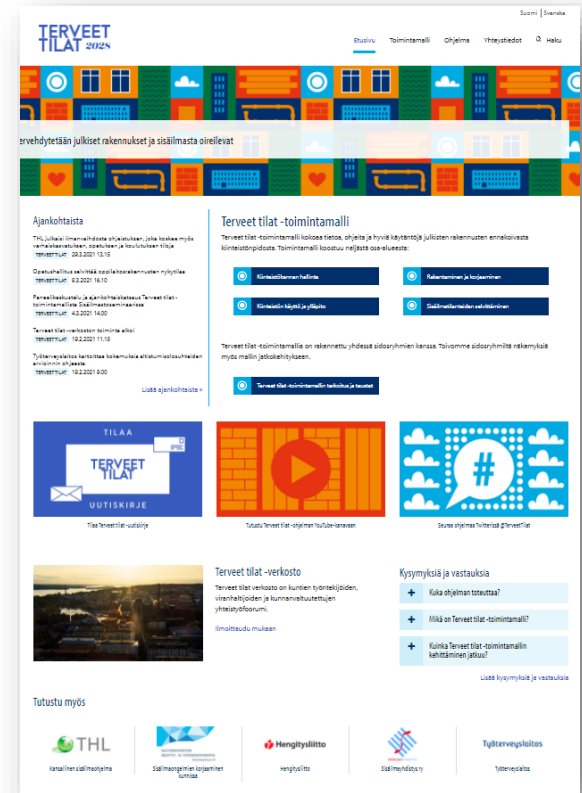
Suomi | Svenska

TERVEET TILAT 2028

Etusivu Toimintamalli Ohjelma Yhteystiedot Haku

ervehdytetään julkiset rakennukset ja sisäilmasta oireilevat

Ajankohtaista

THL julkaisi ilmanvaihdosta ohjeistuksen, joka koskee myös varhaiskasvatuksen, opetuksen ja koulutuksen tiloja
TERVEETTILAT 29.3.2021 13.15

Opetushallitus selvittää oppilaitosrakennusten nykytilaa
TERVEETTILAT 9.3.2021 16.10

Paneelikeskustelu ja ajankohtaiskatsaus Terveet tilat -toimintamallista Sisäilmastoseminaarissa
TERVEETTILAT 4.3.2021 14.00

Terveet tilat -verkoston toiminta alkoi
TERVEETTILAT 19.2.2021 11.18

Työterveyslaitos kartoittaa kokemuksia altistumisolosuhteiden arvioinnin ohjeesta
TERVEETTILAT 19.2.2021 9.00

Lisää ajankohtaista »

Terveet tilat -toimintamalli

Terveet tilat -toimintamalli kokoaa tietoa, ohjeita ja hyviä käytäntöjä julkisten rakennusten ennakoivasta kiinteistönpidosta. Toimintamalli koostuu neljästä osa-alueesta:

Kiinteistökannan hallinta
Rakentaminen ja korjaaminen
Kiinteistön käyttö ja ylläpito
Sisäilmaselvitysten selvittäminen

Terveet tilat -toimintamalli on rakennettu yhdessä sidosryhmien kanssa. Toivomme sidosryhmiltä näkemyksiä myös mallin jatkokehitykseen.

Terveet tilat -toimintamallin tarkoitus ja taustat

TILAA TERVEET TILAT UUTISKIRJE

Tilaa Terveet tilat -uutiskirje

Tutustu Terveet tilat -ohjelman YouTube-kanavaan

Seuraa ohjelmaa Twitterissä @TerveetTilat

Terveet tilat -verkosto

Terveet tilat verkosto on kuntien työntekijöiden, viranhaltijoiden ja kunnanvaltuutettujen yhteistyöfoorumi.

Ilmoittaudu mukaan

Kysymyksiä ja vastauksia

Kuka ohjelman toteuttaa?
Mikä on Terveet tilat -toimintamalli?
Kuinka Terveet tilat -toimintamallin kehittäminen jatkuu?

Lisää kysymyksiä ja vastauksia

Tutustu myös

THL
Kansallinen sisäilmaohjelma

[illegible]
Sisäilmaongelmien korjaaminen kunnissa

Hengitysliitto
Hengitysliitto

Sisäilmayhdistys ry

Työterveyslaitos
Työterveyslaitos